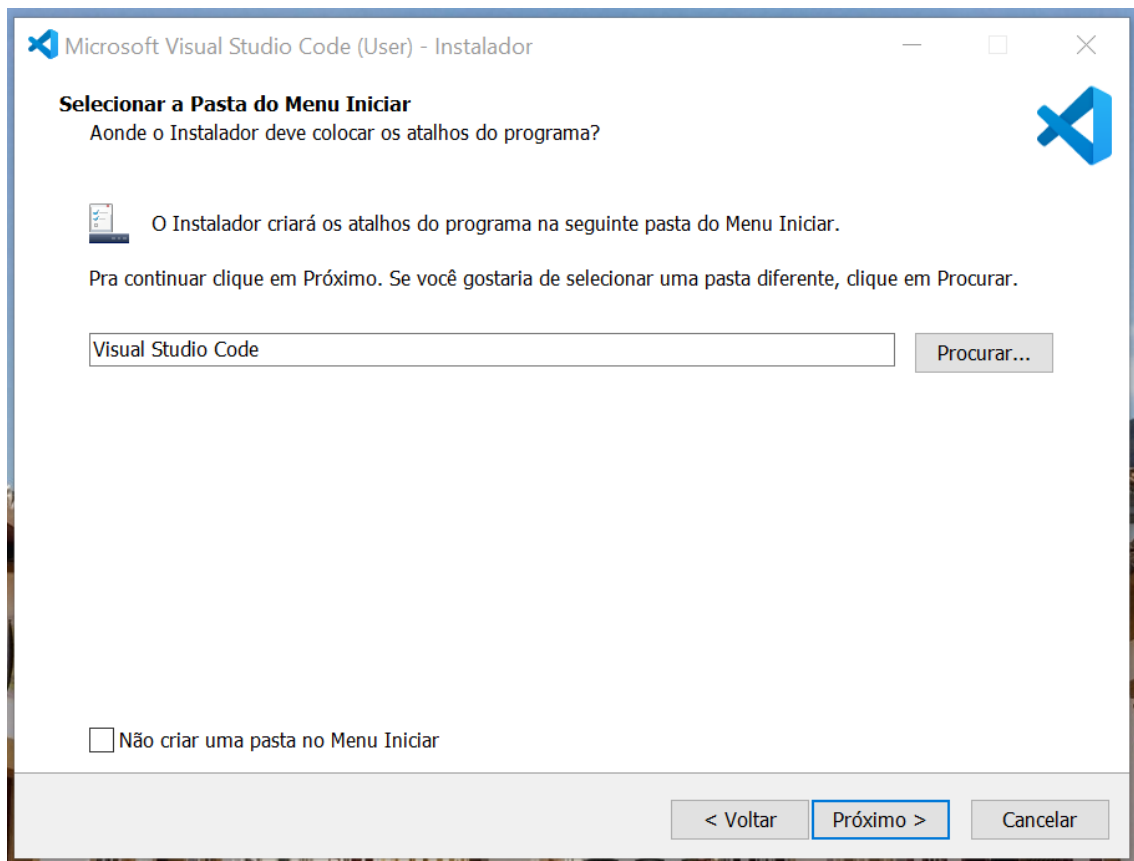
Microsoft Visual Studio Code (User) - Instalador

Selecionar a Pasta do Menu Iniciar
Aonde o Instalador deve colocar os atalhos do programa?

O Instalador criará os atalhos do programa na seguinte pasta do Menu Iniciar.

Pra continuar clique em Próximo. Se você gostaria de selecionar uma pasta diferente, clique em Procurar.

Visual Studio Code

Procurar...

Não criar uma pasta no Menu Iniciar

< Voltar

Próximo >

Cancelar